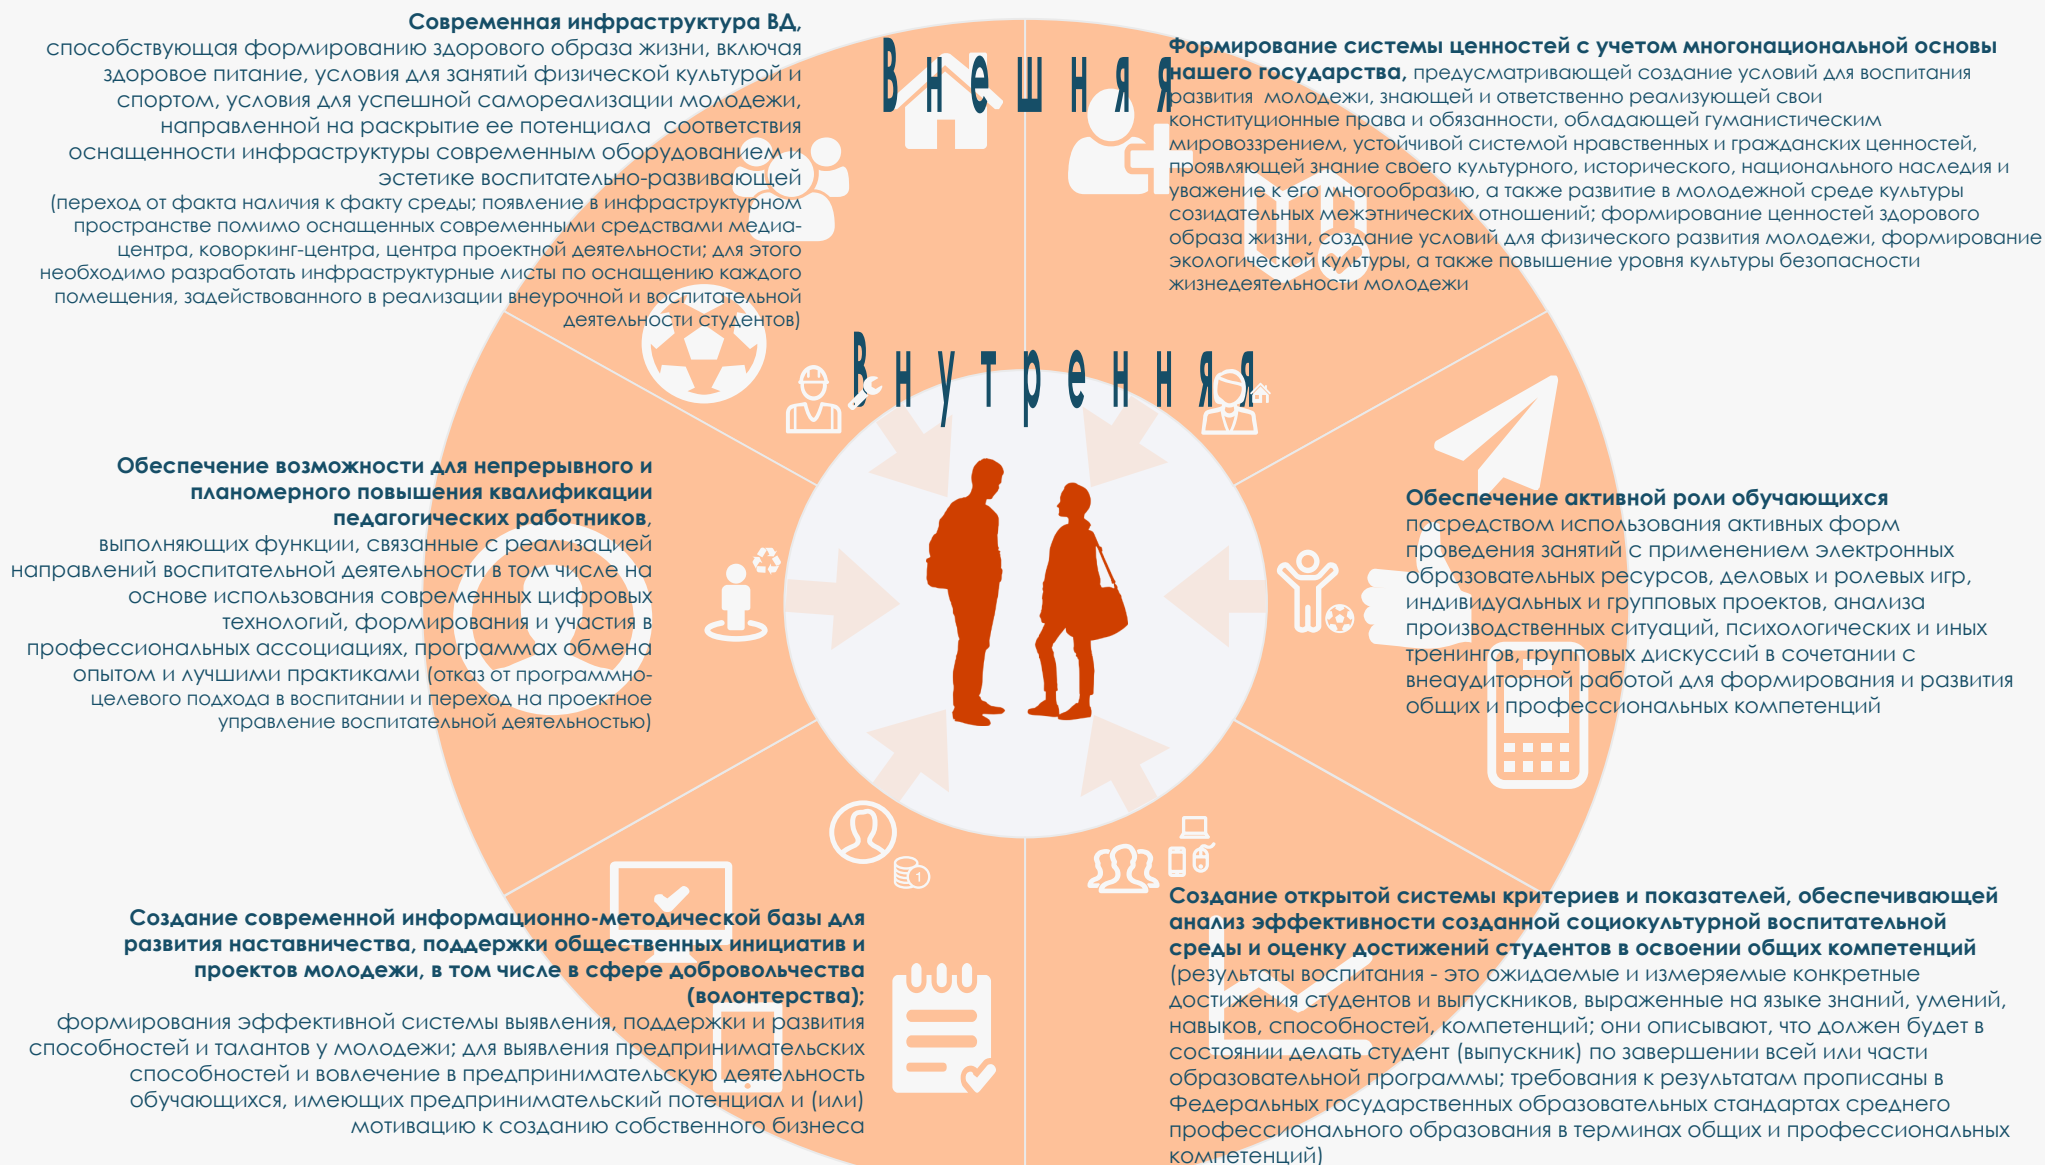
Современная инфраструктура ВД, способствующая формированию здорового образа жизни, включая здоровое питание, условия для занятий физической культурой и спортом, условия для успешной самореализации молодежи, направленной на раскрытие ее потенциала соответствия оснащенности инфраструктуры современным оборудованием и эстетике воспитательно-развивающей
(переход от факта наличия к факту среды; появление в инфраструктурном пространстве помимо оснащенных современными средствами медиа-центра, коворкинг-центра, центра проектной деятельности; для этого необходимо разработать инфраструктурные листы по оснащению каждого помещения, задействованного в реализации внеурочной и воспитательной деятельности студентов)

Внешняя

Формирование системы ценностей с учетом многонациональной основы нашего государства, предусматривающей создание условий для воспитания развития молодежи, знающей и ответственно реализующей свои конституционные права и обязанности, обладающей гуманистическим мировоззрением, устойчивой системой нравственных и гражданских ценностей, проявляющей знание своего культурного, исторического, национального наследия и уважение к его многообразию, а также развитие в молодежной среде культуры созидательных межэтнических отношений; формирование ценностей здорового образа жизни, создание условий для физического развития молодежи, формирование экологической культуры, а также повышение уровня культуры безопасности жизнедеятельности молодежи

Внутренняя

Обеспечение возможности для непрерывного и планомерного повышения квалификации педагогических работников, выполняющих функции, связанные с реализацией направлений воспитательной деятельности в том числе на основе использования современных цифровых технологий, формирования и участия в профессиональных ассоциациях, программах обмена опытом и лучшими практиками (отказ от программно-целевого подхода в воспитании и переход на проектное управление воспитательной деятельностью)

Обеспечение активной роли обучающихся посредством использования активных форм проведения занятий с применением электронных образовательных ресурсов, деловых и ролевых игр, индивидуальных и групповых проектов, анализа производственных ситуаций, психологических и иных тренингов, групповых дискуссий в сочетании с внеаудиторной работой для формирования и развития общих и профессиональных компетенций

Создание современной информационно-методической базы для развития наставничества, поддержки общественных инициатив и проектов молодежи, в том числе в сфере добровольчества (волонтерства);
формирования эффективной системы выявления, поддержки и развития способностей и талантов у молодежи; для выявления предпринимательских способностей и вовлечение в предпринимательскую деятельность обучающихся, имеющих предпринимательский потенциал и (или) мотивацию к созданию собственного бизнеса

Создание открытой системы критериев и показателей, обеспечивающей анализ эффективности созданной социокультурной воспитательной среды и оценку достижений студентов в освоении общих компетенций
(результаты воспитания - это ожидаемые и измеряемые конкретные достижения студентов и выпускников, выраженные на языке знаний, умений, навыков, способностей, компетенций; они описывают, что должен будет в состоянии делать студент (выпускник) по завершении всей или части образовательной программы; требования к результатам прописаны в Федеральных государственных образовательных стандартах среднего профессионального образования в терминах общих и профессиональных компетенций)